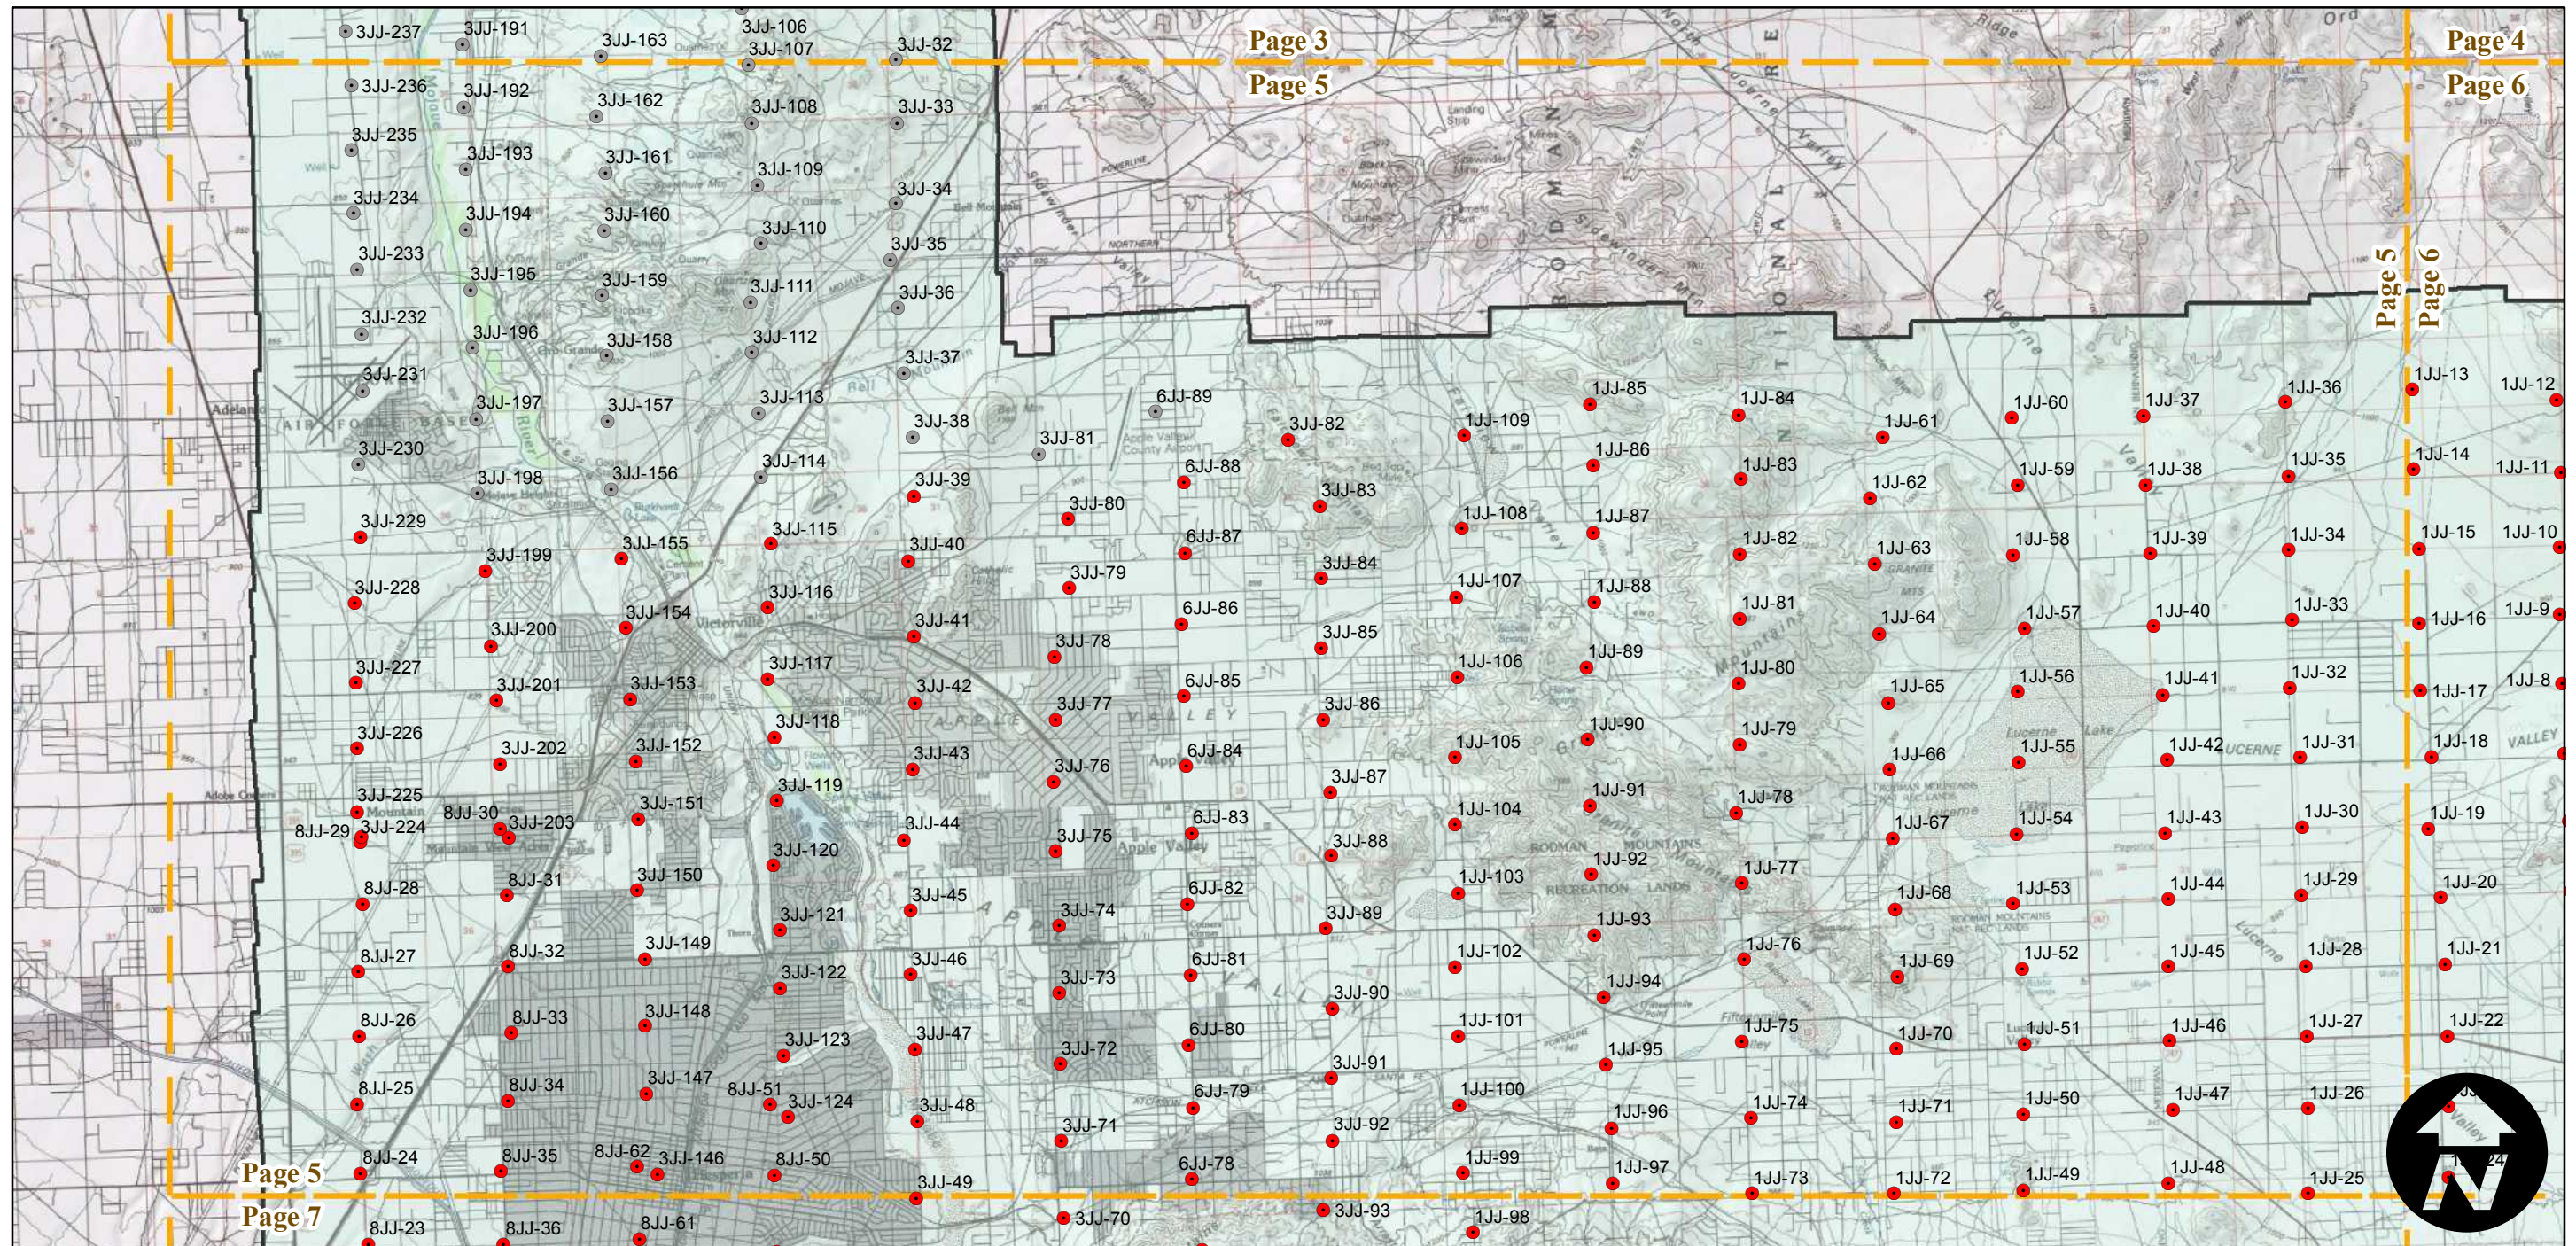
Page 3
Page 5
Page 4
Page 6
Page 5
Page 6
Page 5
Page 7

3JJ-237
3JJ-236
3JJ-235
3JJ-234
3JJ-233
3JJ-232
3JJ-231
3JJ-230
3JJ-229
3JJ-228
3JJ-227
3JJ-226
3JJ-225
3JJ-224
8JJ-29
8JJ-28
8JJ-27
8JJ-26
8JJ-25
8JJ-24
8JJ-23

3JJ-191
3JJ-192
3JJ-193
3JJ-194
3JJ-195
3JJ-196
3JJ-197
3JJ-198
3JJ-199
3JJ-200
3JJ-201
3JJ-202
8JJ-30
3JJ-203
8JJ-31
8JJ-32
8JJ-33
8JJ-34
8JJ-35
8JJ-36

3JJ-163
3JJ-162
3JJ-161
3JJ-160
3JJ-159
3JJ-158
3JJ-157
3JJ-156
3JJ-155
3JJ-154
3JJ-153
3JJ-152
3JJ-151
3JJ-150
3JJ-149
3JJ-148
3JJ-147
8JJ-62
3JJ-146
8JJ-61

3JJ-106
3JJ-107
3JJ-108
3JJ-109
3JJ-110
3JJ-111
3JJ-112
3JJ-113
3JJ-114
3JJ-115
3JJ-116
3JJ-117
3JJ-118
3JJ-119
3JJ-120
3JJ-121
3JJ-122
3JJ-123
8JJ-51
3JJ-124
8JJ-50

3JJ-32
3JJ-33
3JJ-34
3JJ-35
3JJ-36
3JJ-37
3JJ-38
3JJ-39
3JJ-40
3JJ-41
3JJ-42
3JJ-43
3JJ-44
3JJ-45
3JJ-46
3JJ-47
3JJ-48
3JJ-49

3JJ-81
3JJ-80
3JJ-79
3JJ-78
3JJ-77
3JJ-76
3JJ-75
3JJ-74
3JJ-73
3JJ-72
3JJ-71
3JJ-70

6JJ-89
6JJ-88
6JJ-87
6JJ-86
6JJ-85
6JJ-84
6JJ-83
6JJ-82
6JJ-81
6JJ-80
6JJ-79
6JJ-78

3JJ-82
3JJ-83
3JJ-84
3JJ-85
3JJ-86
3JJ-87
3JJ-88
3JJ-89
3JJ-90
3JJ-91
3JJ-92
3JJ-93

1JJ-109
1JJ-108
1JJ-107
1JJ-106
1JJ-105
1JJ-104
1JJ-103
1JJ-102
1JJ-101
1JJ-100
1JJ-99
1JJ-98

1JJ-85
1JJ-86
1JJ-87
1JJ-88
1JJ-89
1JJ-90
1JJ-91
1JJ-92
1JJ-93
1JJ-94
1JJ-95
1JJ-96
1JJ-97

1JJ-84
1JJ-83
1JJ-82
1JJ-81
1JJ-80
1JJ-79
1JJ-78
1JJ-77
1JJ-76
1JJ-75
1JJ-74
1JJ-73

1JJ-61
1JJ-62
1JJ-63
1JJ-64
1JJ-65
1JJ-66
1JJ-67
1JJ-68
1JJ-69
1JJ-70
1JJ-71
1JJ-72

1JJ-60
1JJ-59
1JJ-58
1JJ-57
1JJ-56
1JJ-55
1JJ-54
1JJ-53
1JJ-52
1JJ-51
1JJ-50
1JJ-49

1JJ-37
1JJ-38
1JJ-39
1JJ-40
1JJ-41
1JJ-42
1JJ-43
1JJ-44
1JJ-45
1JJ-46
1JJ-47
1JJ-48

1JJ-36
1JJ-35
1JJ-34
1JJ-33
1JJ-32
1JJ-31
1JJ-30
1JJ-29
1JJ-28
1JJ-27
1JJ-26
1JJ-25

1JJ-13
1JJ-14
1JJ-15
1JJ-16
1JJ-17
1JJ-18
1JJ-19
1JJ-20
1JJ-21
1JJ-22
1JJ-24

1JJ-12
1JJ-11
1JJ-10
1JJ-9
1JJ-8

RODMAN
NATIONAL
Victorville
APPLE VALLEY
Apple Valley
LUCERNE VALLEY
Lucerne Lake
RODMAN MOUNTAINS
AIR FORCE BASE
Adelanto